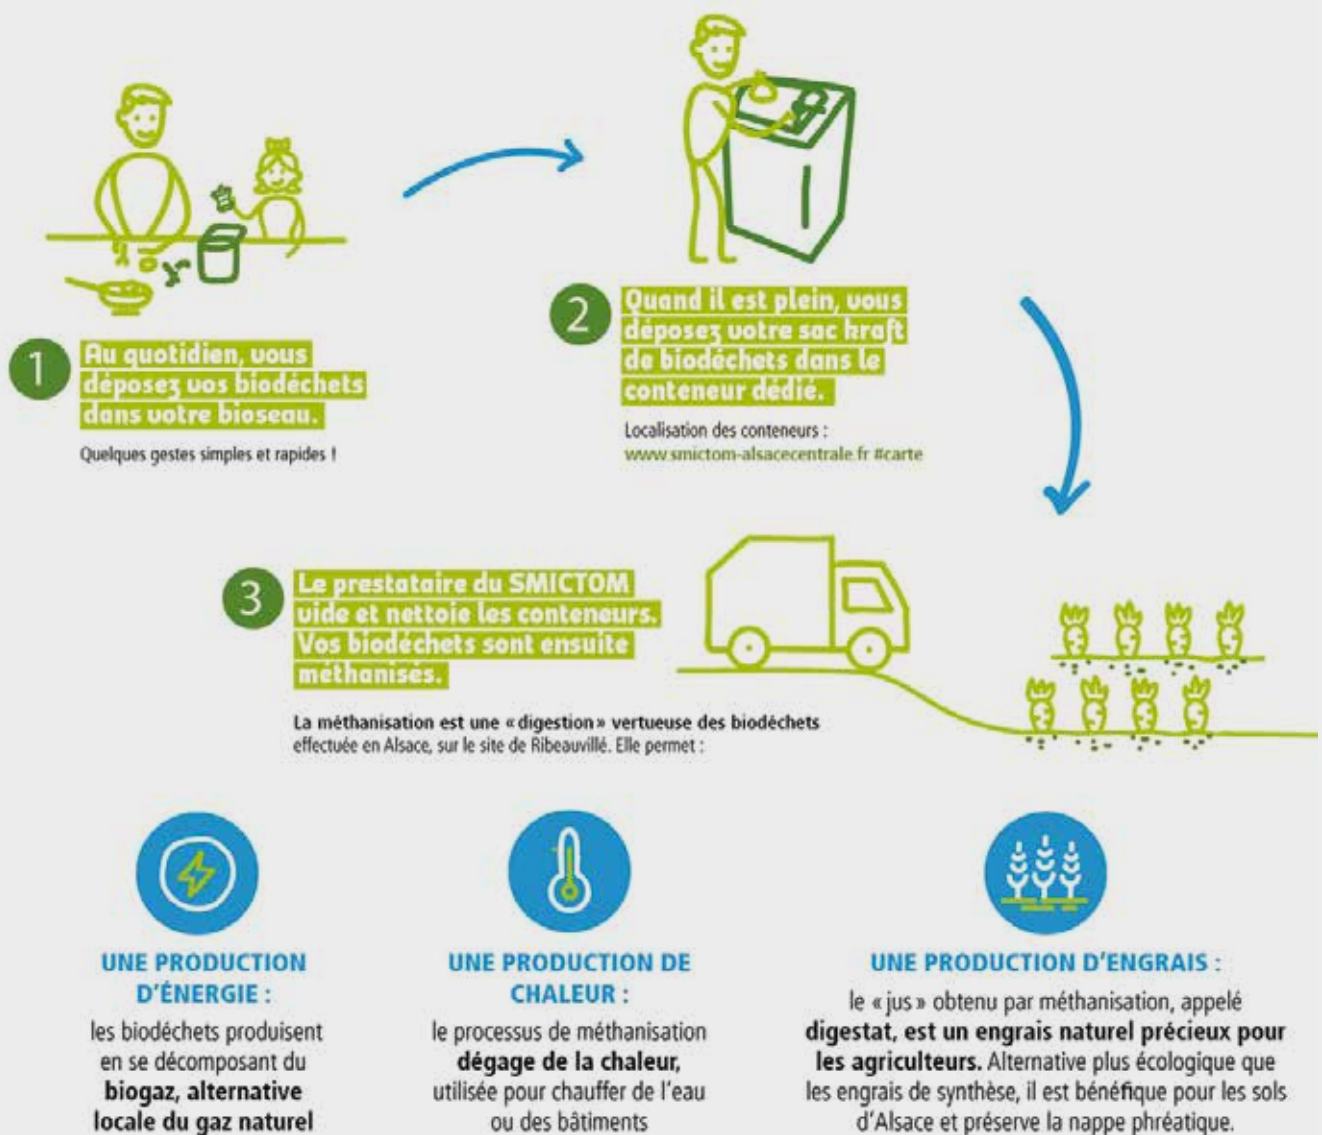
1 Au quotidien, vous déposez vos biodéchets dans votre bioseau.

Quelques gestes simples et rapides !

2 Quand il est plein, vous déposez votre sac kraft de biodéchets dans le conteneur dédié.

Localisation des conteneurs : www.smictom-alsacecentrale.fr #carte

3 Le prestataire du SMICTOM vide et nettoie les conteneurs. Vos biodéchets sont ensuite méthanisés.

La méthanisation est une « digestion » vertueuse des biodéchets effectuée en Alsace, sur le site de Ribeauvillé. Elle permet :

UNE PRODUCTION D'ÉNERGIE :
les biodéchets produisent en se décomposant du biogaz, alternative locale du gaz naturel

UNE PRODUCTION DE CHALEUR :
le processus de méthanisation dégage de la chaleur, utilisée pour chauffer de l'eau ou des bâtiments

UNE PRODUCTION D'ENGRAIS :
le « jus » obtenu par méthanisation, appelé digestat, est un engrais naturel précieux pour les agriculteurs. Alternative plus écologique que les engrais de synthèse, il est bénéfique pour les sols d'Alsace et préserve la nappe phréatique.